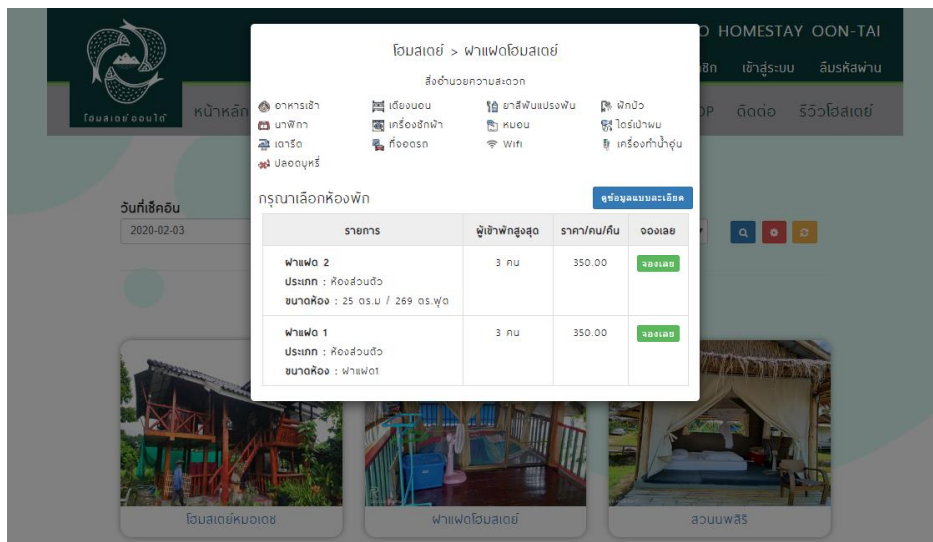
โฮมสเตย์ออนใต้

หน้าหลัก

O HOMESTAY OON-TAI

ชิก เข้าสู่ระบบ ลืมรหัสผ่าน

OP ติดต่อ รีวิวโฮมสเตย์

โฮมสเตย์ > ฟาแฟดโฮมสเตย์

สิ่งอำนวยความสะดวก

อาหารเช้า
เตียงนอน
ยาสีฟันแปรงฟัน
ฝักบัว
นาฬิกา
เครื่องซักผ้า
หมอน
ไดร์เป่าผม
เตารีด
ที่จอดรถ
Wifi
เครื่องทำน้ำอุ่น
ปลอดบุหรี่

กรุณาเลือกห้องพัก

ดูข้อมูลแบบละเอียด

| รายการ | ผู้เข้าพักสูงสุด | ราคา/คน/คืน | จองเลย |
|---|---|---|---|
| ฟาแฟด 2 ประเภท : ห้องส่วนตัว ขนาดห้อง : 25 ตร.ม / 269 ตร.ฟุต | 3 คน | 350.00 | จองเลย |
| ฟาแฟด 1 ประเภท : ห้องส่วนตัว ขนาดห้อง : ฟาแฟด1 | 3 คน | 350.00 | จองเลย |

วันที่เช็คอิน
2020-02-03

โฮมสเตย์หมอเดช
ฟาแฟดโฮมสเตย์
สวนนพสิริ